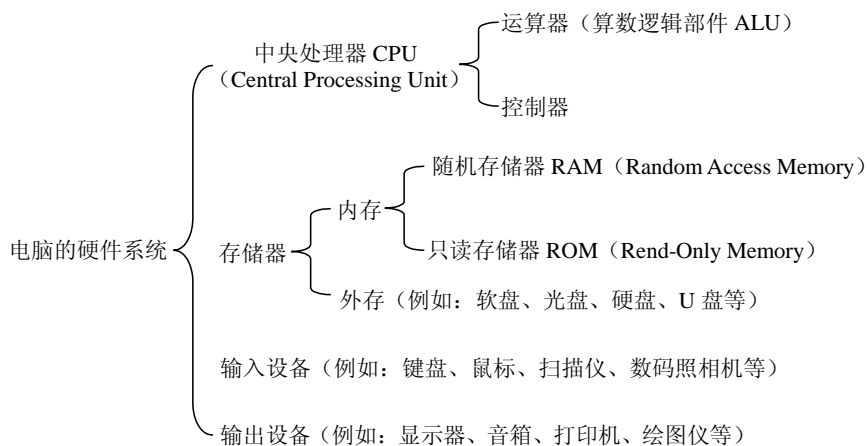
电脑的硬件系统

中央处理器 CPU（Central Processing Unit）

运算器（算数逻辑部件 ALU）

控制器

存储器

内存

随机存储器 RAM（Random Access Memory）

只读存储器 ROM（Rend-Only Memory）

外存（例如：软盘、光盘、硬盘、U 盘等）

输入设备（例如：键盘、鼠标、扫描仪、数码照相机等）

输出设备（例如：显示器、音箱、打印机、绘图仪等）